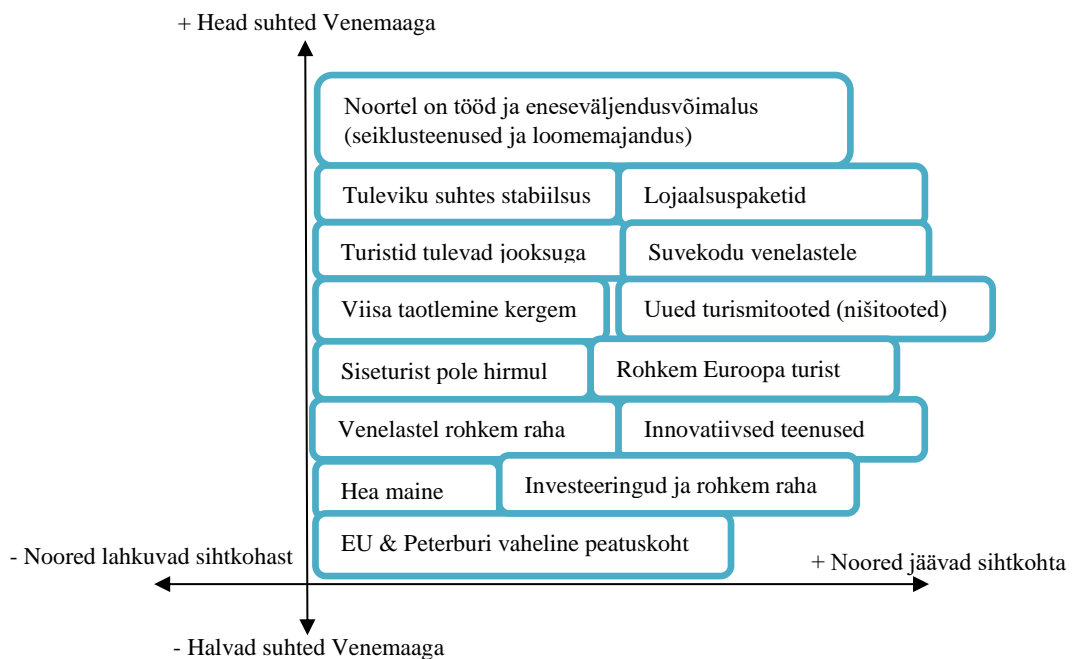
+ Head suhted Venemaaga

Noortel on tööd ja eneseväljendusvõimalus (seiklusteenused ja loomemajandus)

Tuleviku suhtes stabiilsus

Lojaalsuspaketid

Turistid tulevad jooksuga

Suvekodu venelastele

Viisa taotlemine kergem

Uued turismitooted (nišitooted)

Siseturist pole hirmul

Rohkem Euroopa turist

Venelastel rohkem raha

Innovatiivsed teenused

Hea maine

Investeeringud ja rohkem raha

EU & Peterburi vaheline peatuskoht

- Noored lahkuvad sihtkohast

+ Noored jäävad sihtkohta

- Halvad suhted Venemaaga